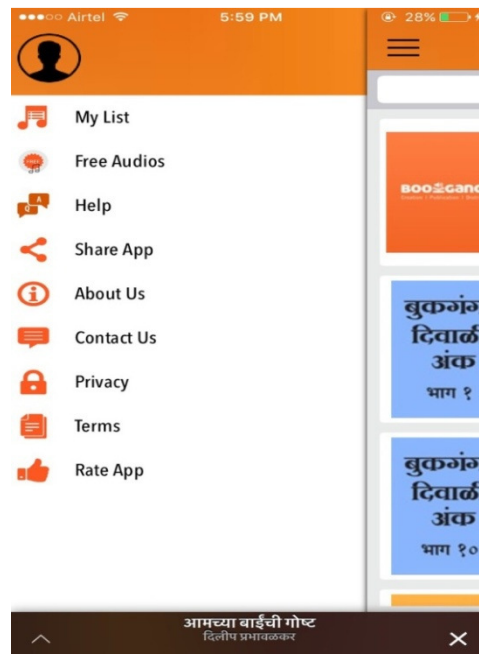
●●●○○ Airtel 5:59 PM 28%

My List

Free Audios

Help

Share App

About Us

Contact Us

Privacy

Terms

Rate App

BOOKGANGA

बुकगंग
दिवाळ
अंक
भाग १

बुकगंग
दिवाळ
अंक
भाग १०

आमच्या बाईंची गोष्ट
दिलीप प्रभावळकर